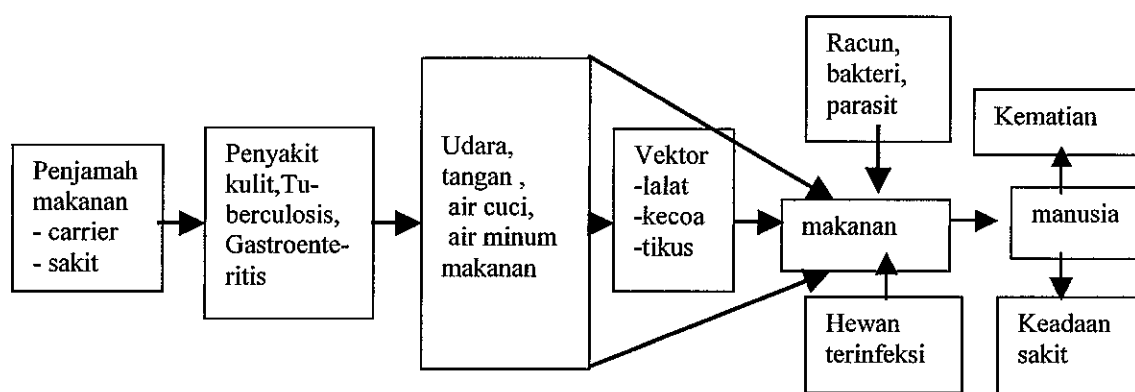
Penjamah makanan
- carrier
- sakit

Penyakit kulit,Tuberculosis, Gastroenteritis

Udara, tangan , air cuci, air minum makanan

Vektor
-lalat
-kecoa
-tikus

Racun, bakteri, parasit

makanan

Hewan terinfeksi

Kematian

manusia

Keadaan sakit